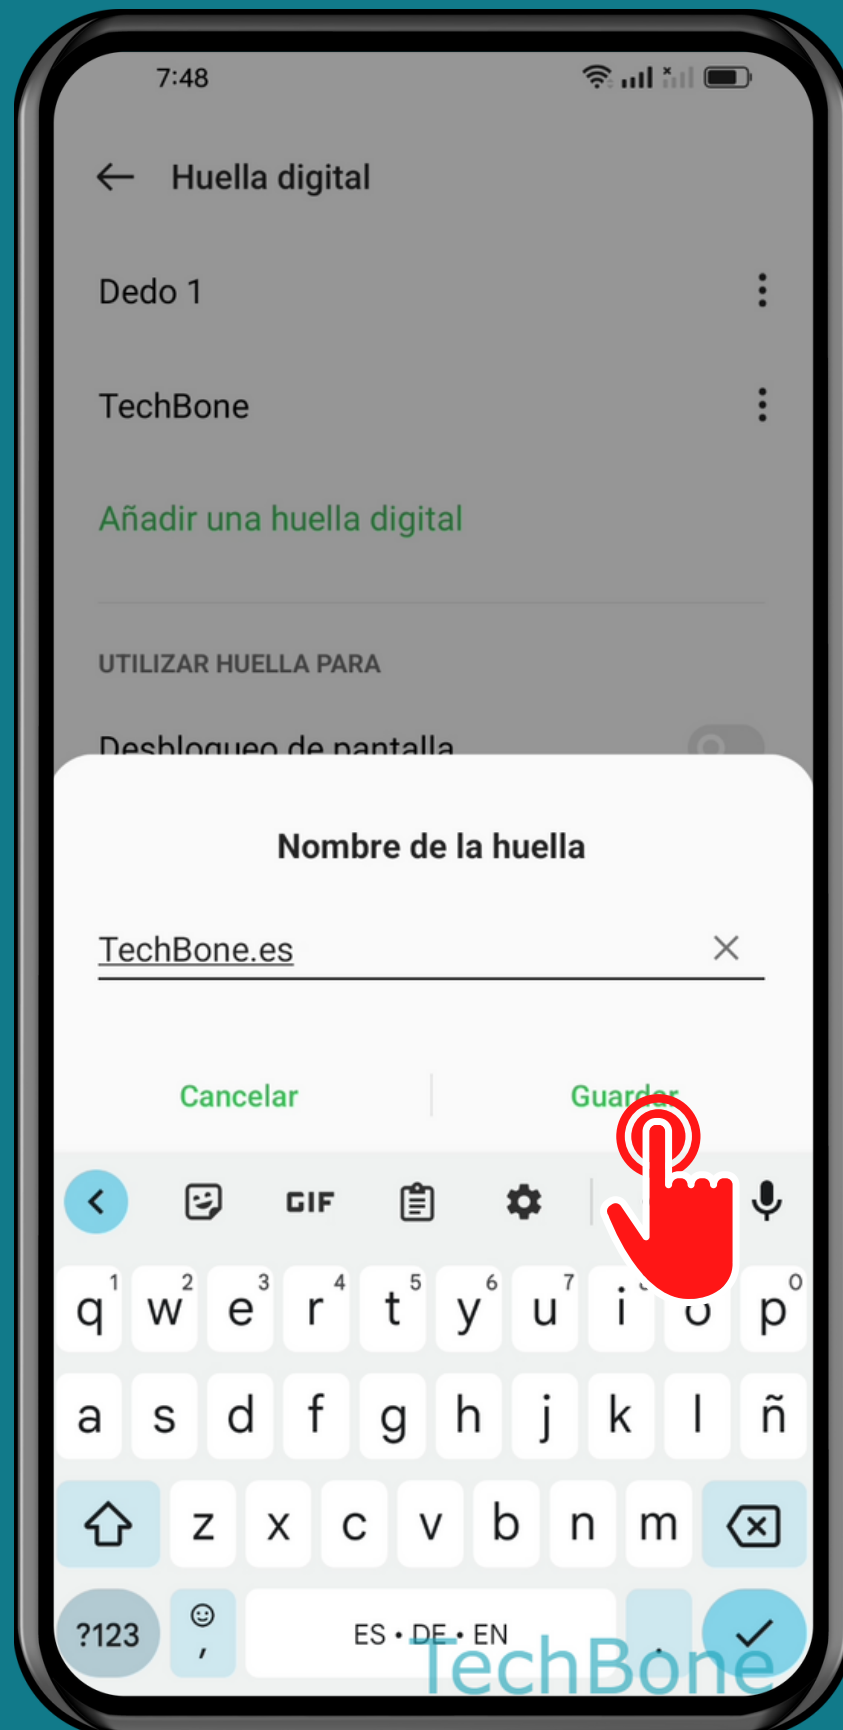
7:48

Huella digital

Dedo 1

TechBone

Añadir una huella digital

UTILIZAR HUELLA PARA

Desbloqueo de pantalla

Nombre de la huella

TechBone.es

Cancelar

Guard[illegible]

GIF

q 1 w 2 e 3 r 4 t 5 y 6 u 7 i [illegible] o p 0

a s d f g h j k l ñ

z x c v b n m

?123 , ES • DE • EN .

TechBone